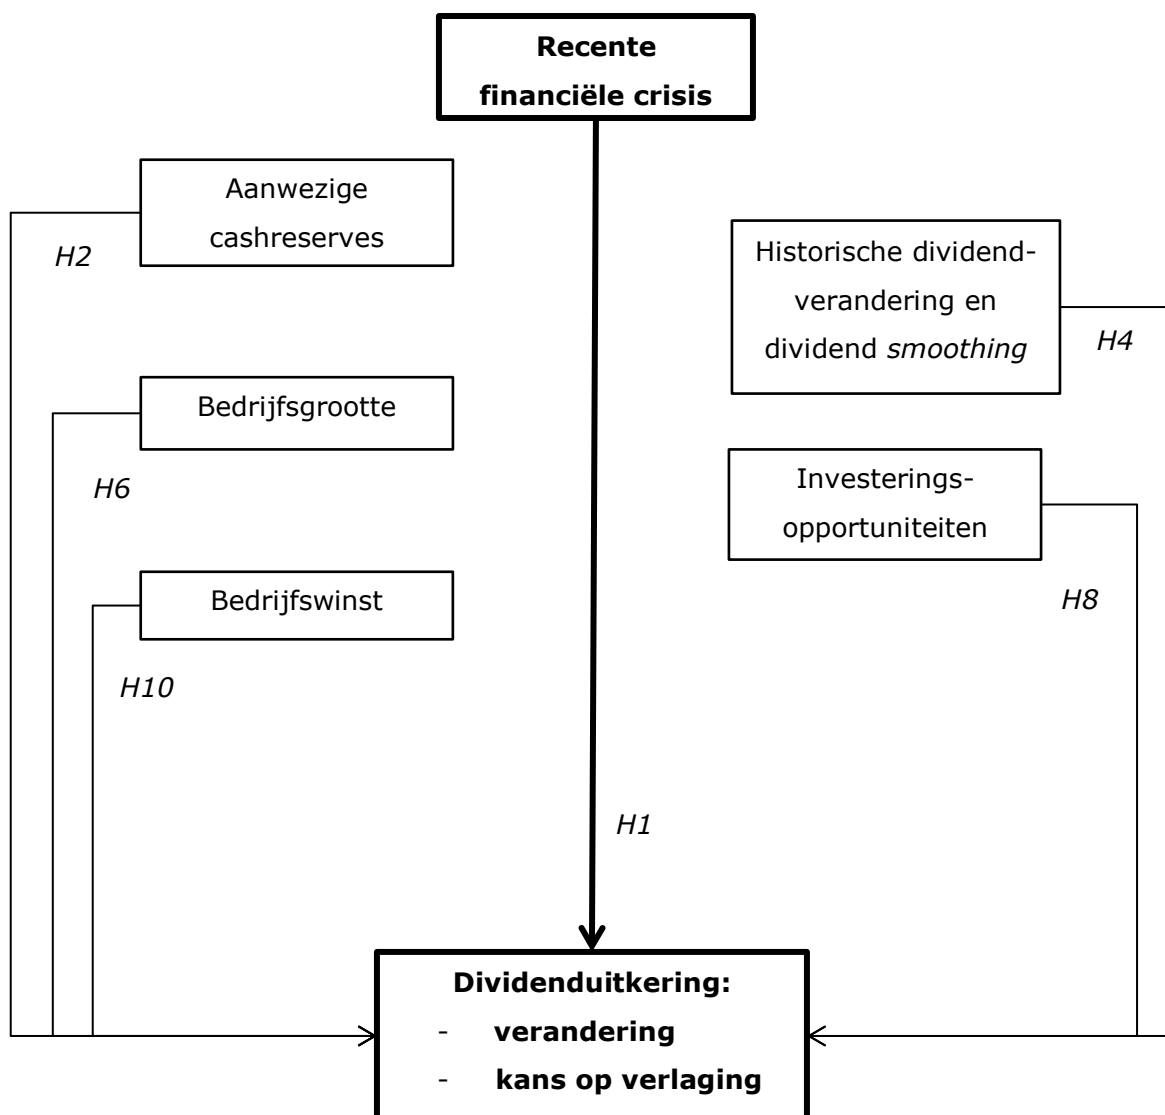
**Recente financiële crisis**

Aanwezige cashreserves

H2

Historische dividendverandering en dividend *smoothing*

H4

Bedrijfsgrootte

H6

Investeringsopportuniteiten

H8

Bedrijfswinst

H10

H1

**Dividenduitkering:**
- **verandering**
- **kans op verlaging**